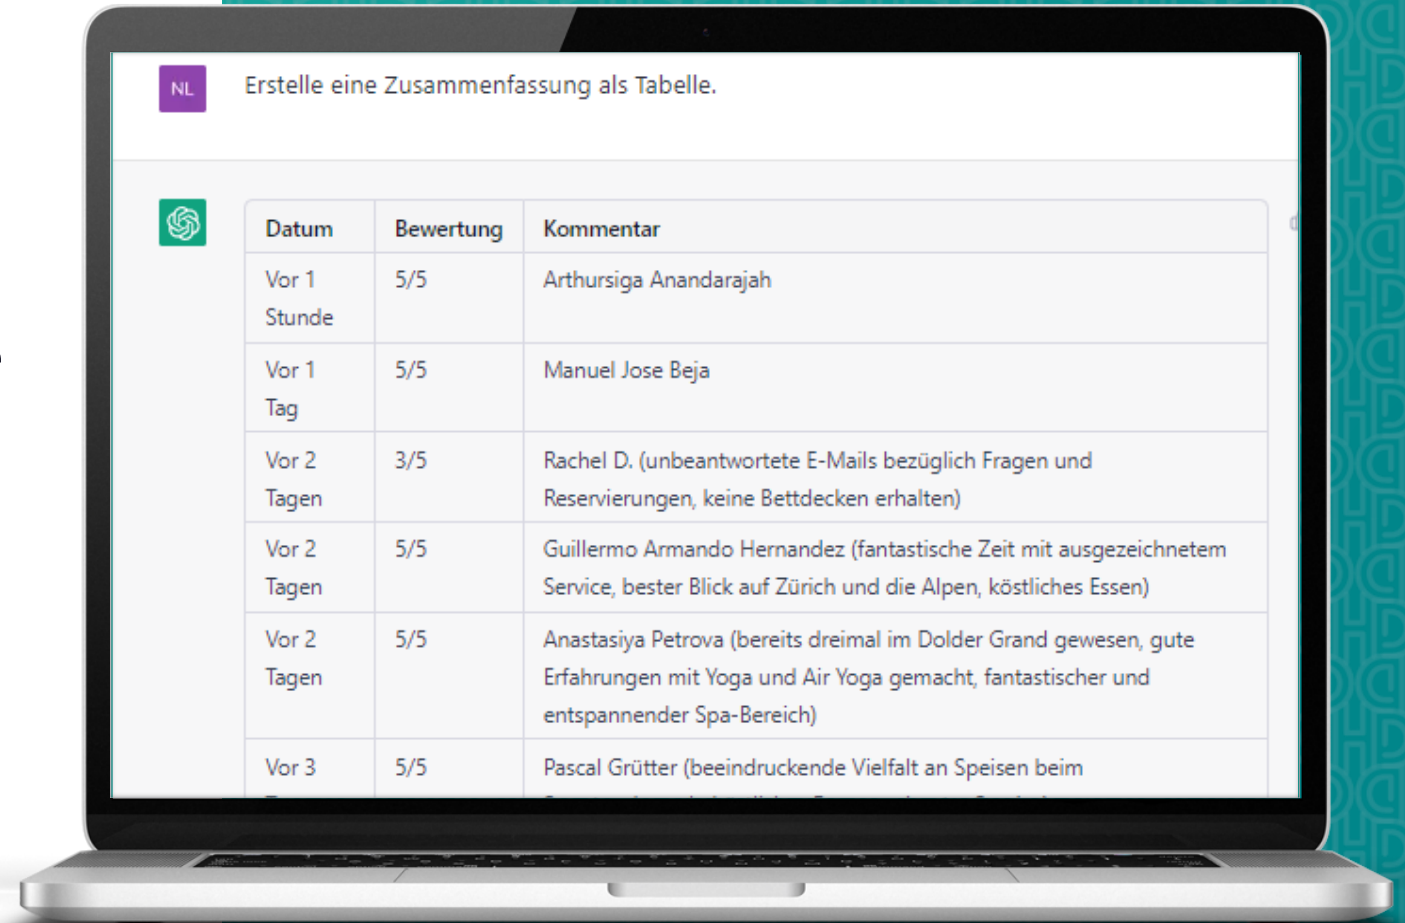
NL

Erstelle eine Zusammenfassung als Tabelle.

| Datum | Bewertung | Kommentar |
|---|---|---|
| Vor 1 Stunde | 5/5 | Arthursiga Anandarajah |
| Vor 1 Tag | 5/5 | Manuel Jose Beja |
| Vor 2 Tagen | 3/5 | Rachel D. (unbeantwortete E-Mails bezüglich Fragen und Reservierungen, keine Bettdecken erhalten) |
| Vor 2 Tagen | 5/5 | Guillermo Armando Hernandez (fantastische Zeit mit ausgezeichnetem Service, bester Blick auf Zürich und die Alpen, köstliches Essen) |
| Vor 2 Tagen | 5/5 | Anastasiya Petrova (bereits dreimal im Dolder Grand gewesen, gute Erfahrungen mit Yoga und Air Yoga gemacht, fantastischer und entspannender Spa-Bereich) |
| Vor 3 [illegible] | 5/5 | Pascal Grütter (beeindruckende Vielfalt an Speisen beim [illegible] |